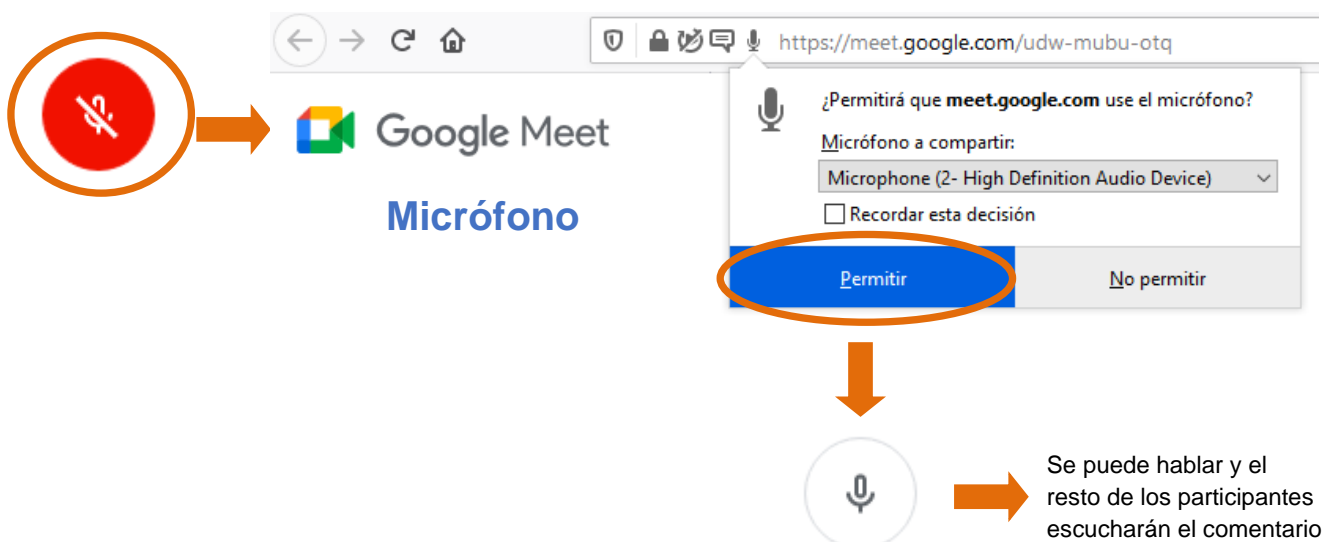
https://meet.google.com/udw-mubu-otq

Google Meet

Micrófono

¿Permitirá que meet.google.com use el micrófono?

Micrófono a compartir:

Microphone (2- High Definition Audio Device)

Recordar esta decisión

Permitir

No permitir

Se puede hablar y el resto de los participantes escucharán el comentario